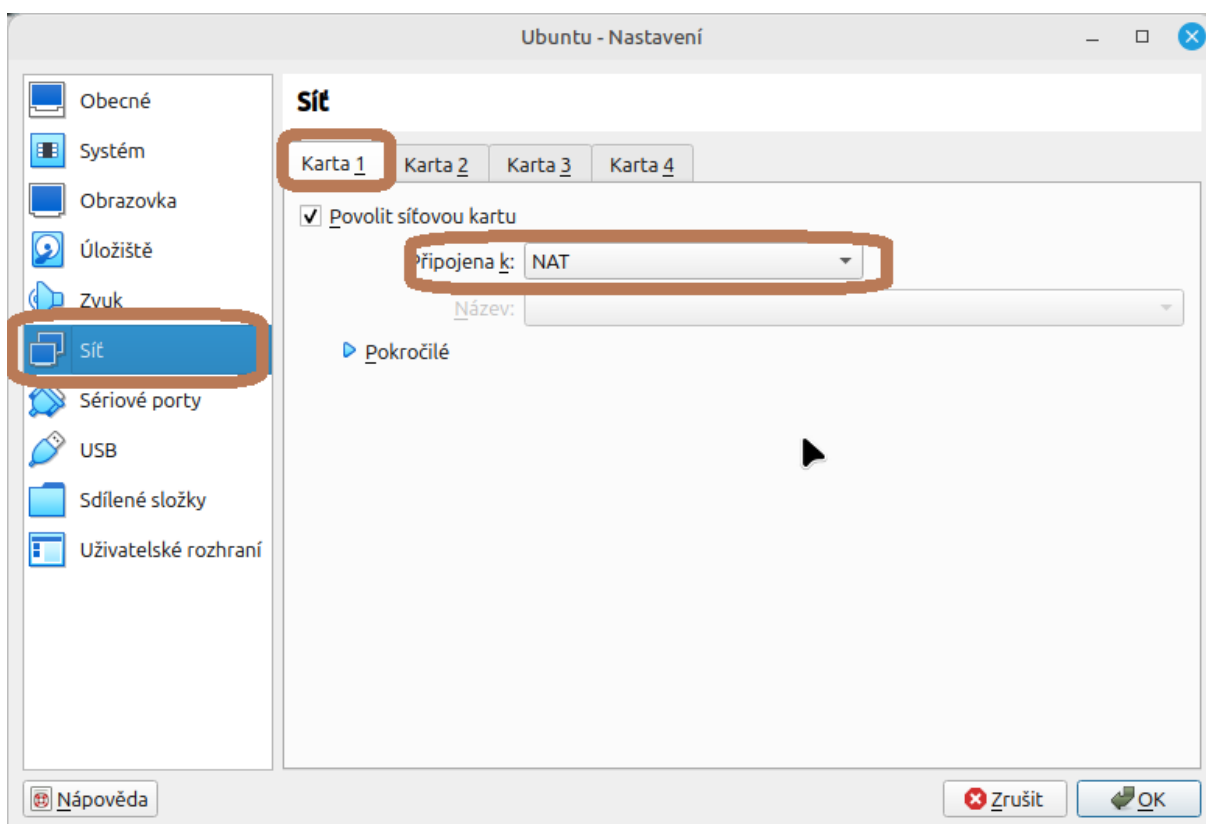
Ubuntu - Nastavení

Obecné
Systém
Obrazovka
Úložiště
Zvuk
Síť
Sériové porty
USB
Sdílené složky
Uživatelské rozhraní

Síť

Karta 1 | Karta 2 | Karta 3 | Karta 4

✓ Povolit síťovou kartu

Připojena k: NAT

Název:

Pokročilé

Nápověda

Zrušit

OK